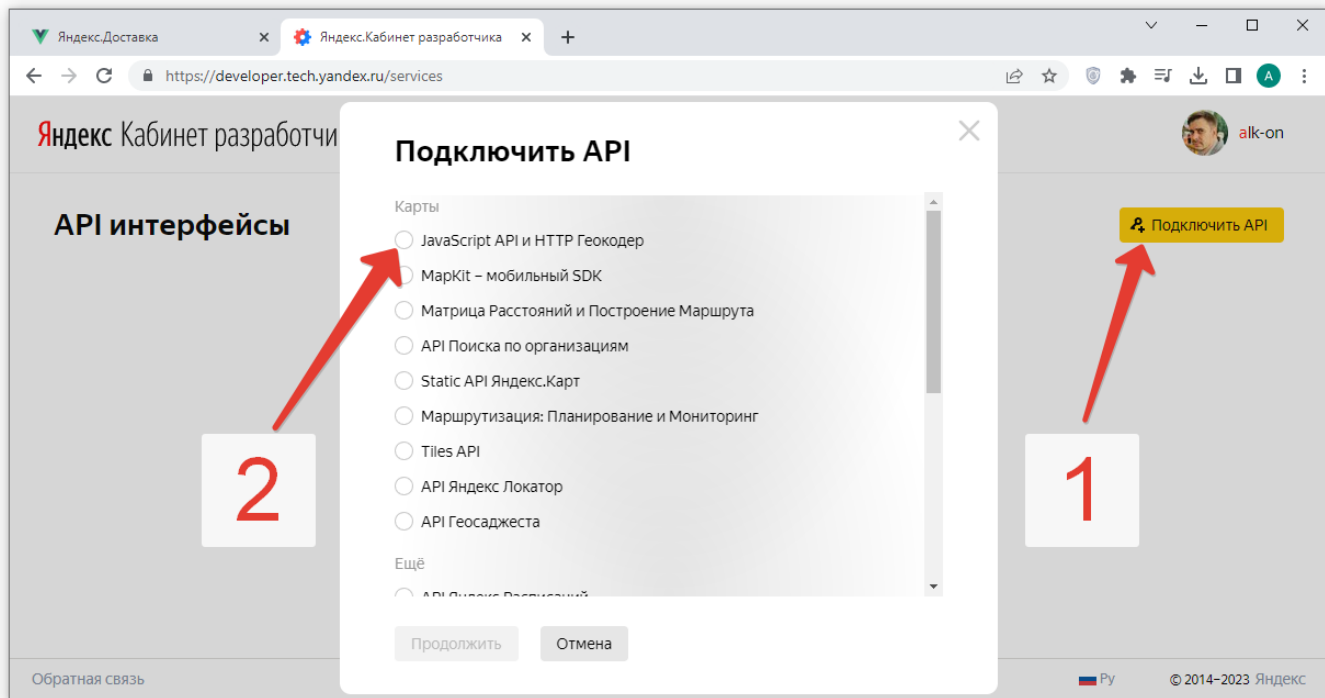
Яндекс.Доставка
Яндекс.Кабинет разработчика
https://developer.tech.yandex.ru/services
A

Яндекс Кабинет разработчи
alk-on

API интерфейсы
Подключить API

Подключить API

Карты
JavaScript API и HTTP Геокодер
MapKit – мобильный SDK
Матрица Расстояний и Построение Маршрута
API Поиска по организациям
Static API Яндекс.Карт
Маршрутизация: Планирование и Мониторинг
Tiles API
API Яндекс Локатор
API Геосаджеста

Ещё
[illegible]

Продолжить
Отмена

2
1

Обратная связь
Ру
© 2014–2023 Яндекс